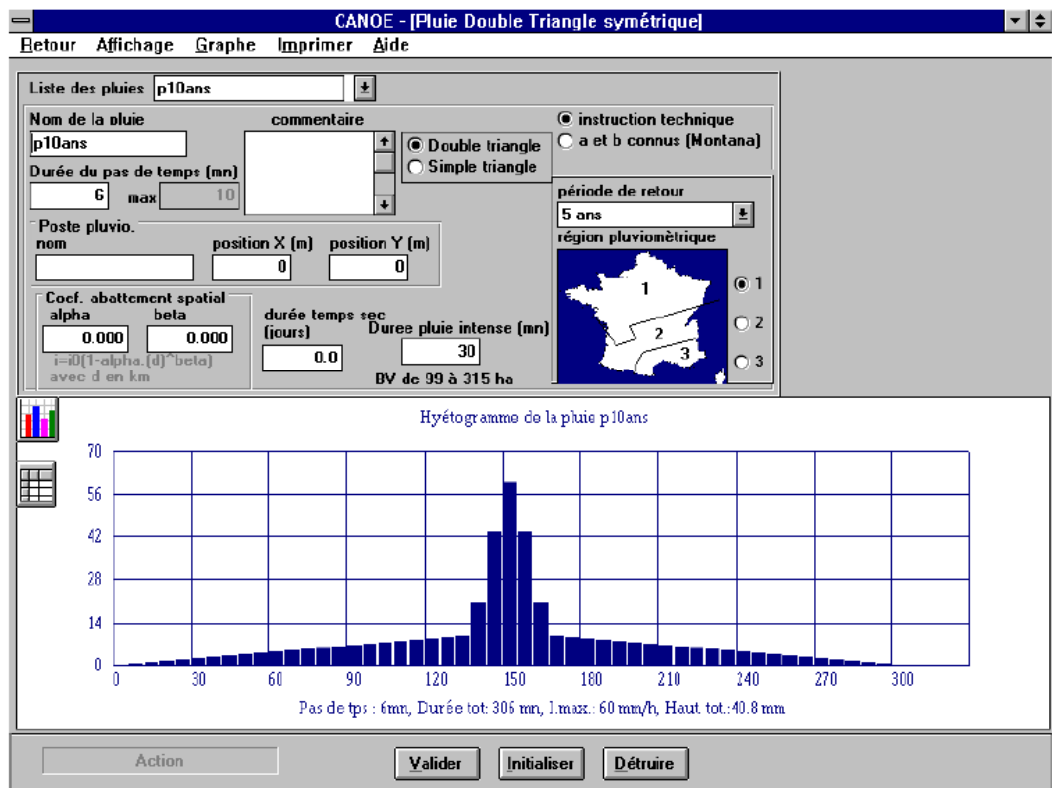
CANOE - [Pluie Double Triangle symétrique]

Retour Affichage Graphe Imprimer Aide

Liste des pluies p10ans

Nom de la pluie
p10ans

commentaire

Double triangle
Simple triangle

instruction technique
a et b connus (Montana)

Durée du pas de temps (mn)
6 max 10

période de retour
5 ans

région pluviomètrique

Poste pluvio.
nom
position X (m) 0
position Y (m) 0

1
2
3

1
2
3

Coef. abattement spatial
alpha 0.000
beta 0.000
i=i0(1-alpha.(d)^beta)
avec d en km

durée temps sec (jours)
0.0

Duree pluie intense (mn)
30

BV de 99 à 315 ha

Hyétogramme de la pluie p10ans

70
56
42
28
14
0

0 30 60 90 120 150 180 210 240 270 300

Pas de tps : 6mn, Durée tot: 306 mn, I.max.: 60 mm/h, Haut. tot.:40.8 mm

Action

Valider Initialiser Détruire